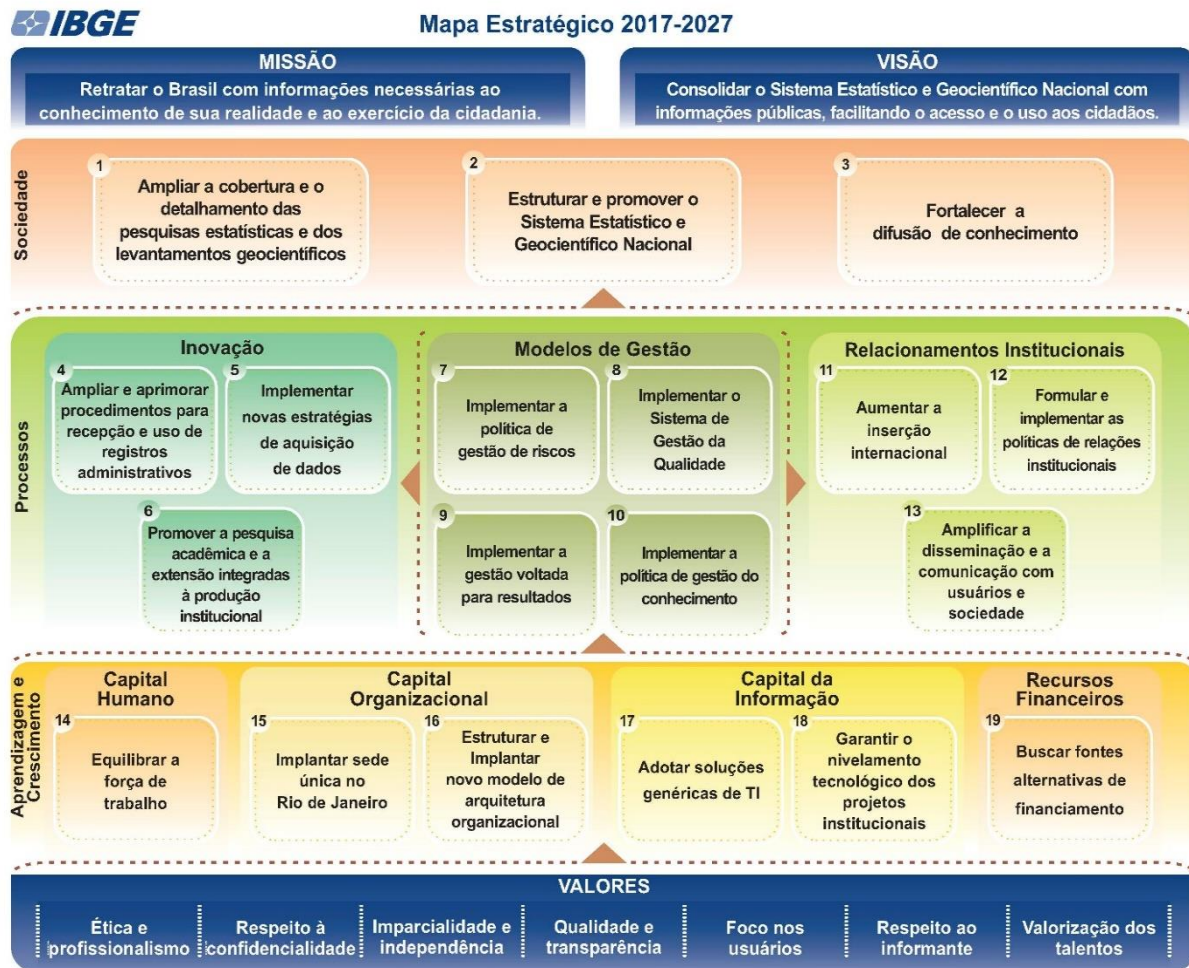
IBGE

Mapa Estratégico 2017-2027

MISSÃO
Retratar o Brasil com informações necessárias ao conhecimento de sua realidade e ao exercício da cidadania.

VISÃO
Consolidar o Sistema Estatístico e Geocientífico Nacional com informações públicas, facilitando o acesso e o uso aos cidadãos.

Sociedade

1 Ampliar a cobertura e o detalhamento das pesquisas estatísticas e dos levantamentos geocientíficos

2 Estruturar e promover o Sistema Estatístico e Geocientífico Nacional

3 Fortalecer a difusão de conhecimento

Processos

Inovação

4 Ampliar e aprimorar procedimentos para recepção e uso de registros administrativos

5 Implementar novas estratégias de aquisição de dados

6 Promover a pesquisa acadêmica e a extensão integradas à produção institucional

Modelos de Gestão

7 Implementar a política de gestão de riscos

8 Implementar o Sistema de Gestão da Qualidade

9 Implementar a gestão voltada para resultados

10 Implementar a política de gestão do conhecimento

Relacionamentos Institucionais

11 Aumentar a inserção internacional

12 Formular e implementar as políticas de relações institucionais

13 Amplificar a disseminação e a comunicação com usuários e sociedade

Aprendizagem e Crescimento

Capital Humano

14 Equilibrar a força de trabalho

Capital Organizacional

15 Implantar sede única no Rio de Janeiro

16 Estruturar e Implantar novo modelo de arquitetura organizacional

Capital da Informação

17 Adotar soluções genéricas de TI

18 Garantir o nivelamento tecnológico dos projetos institucionais

Recursos Financeiros

19 Buscar fontes alternativas de financiamento

VALORES

Ética e profissionalismo

Respeito à confidencialidade

Imparcialidade e independência

Qualidade e transparência

Foco nos usuários

Respeito ao informante

Valorização dos talentos